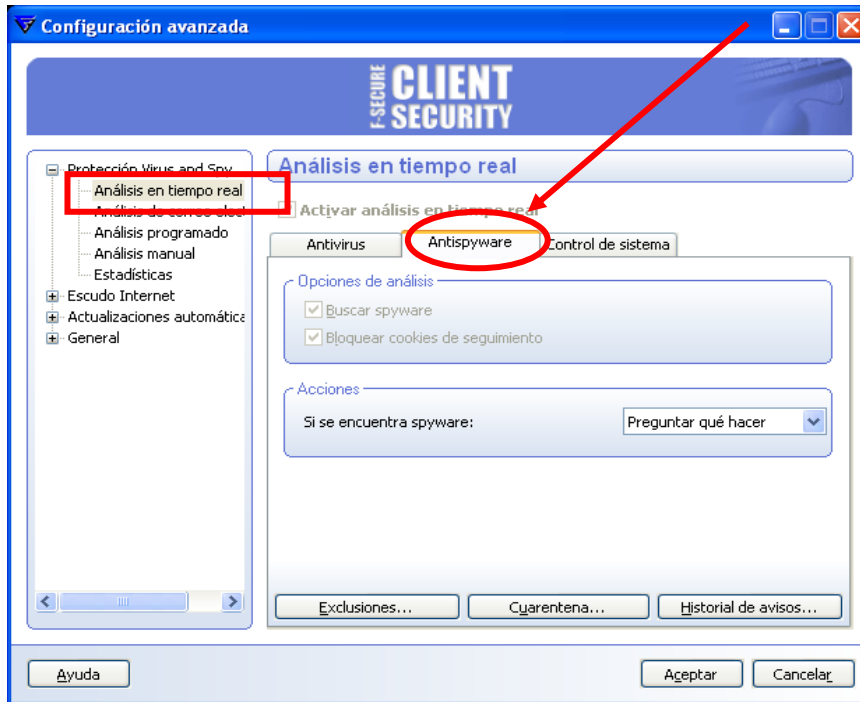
Configuración avanzada

F-SECURE CLIENT SECURITY

Protección Virus and Spy
Análisis en tiempo real
Análisis de correo elect
Análisis programado
Análisis manual
Estadísticas
Escudo Internet
Actualizaciones automática
General

Análisis en tiempo real

Activar análisis en tiempo real

Antivirus
Antispyware
Control de sistema

Opciones de análisis
Buscar spyware
Bloquear cookies de seguimiento

Acciones
Si se encuentra spyware:
Preguntar qué hacer

Exclusiones...
Cuarentena...
Historial de avisos...

Ayuda
Aceptar
Cancelar